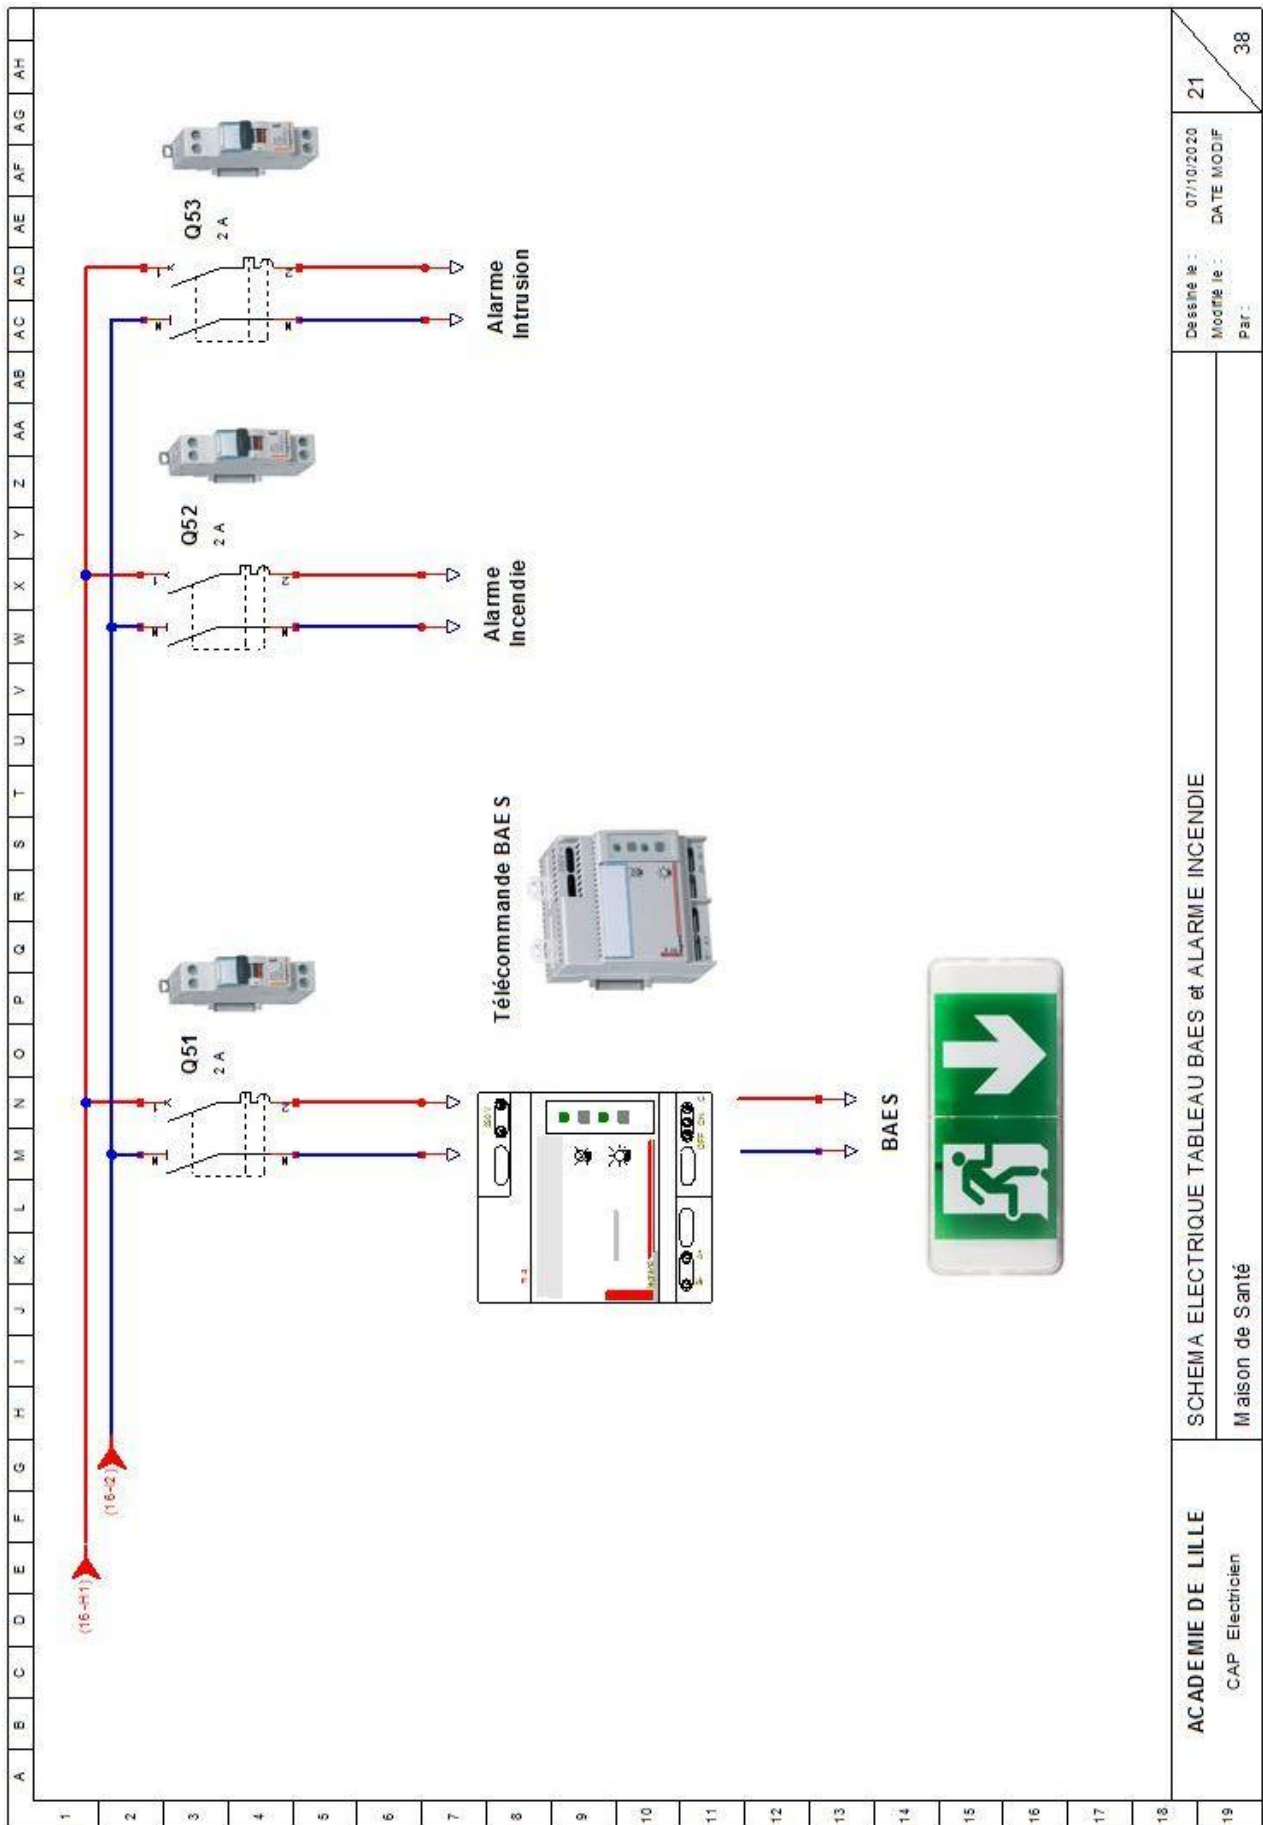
A B C D E F G H I J K L M N O P Q R S T U V W X Y Z AA AB AC AD AE AF AG AH

1 2 3 4 5 6 7 8 9 10 11 12 13 14 15 16 17 18 19

(16-H1)

(16-I2)

Q51
2 A

Q52
2 A

Q53
2 A

Télécommande BAES

Alarme Incendie

Alarme Intrusion

BAES

ACADEMIE DE LILLE

CAP Electricien

SCHEMA ELECTRIQUE TABLEAU BAES et ALARME INCENDIE

Maison de Santé

Dessiné le : 07/10/2020
Modifié le : DATE MODIF
Par :

21

38